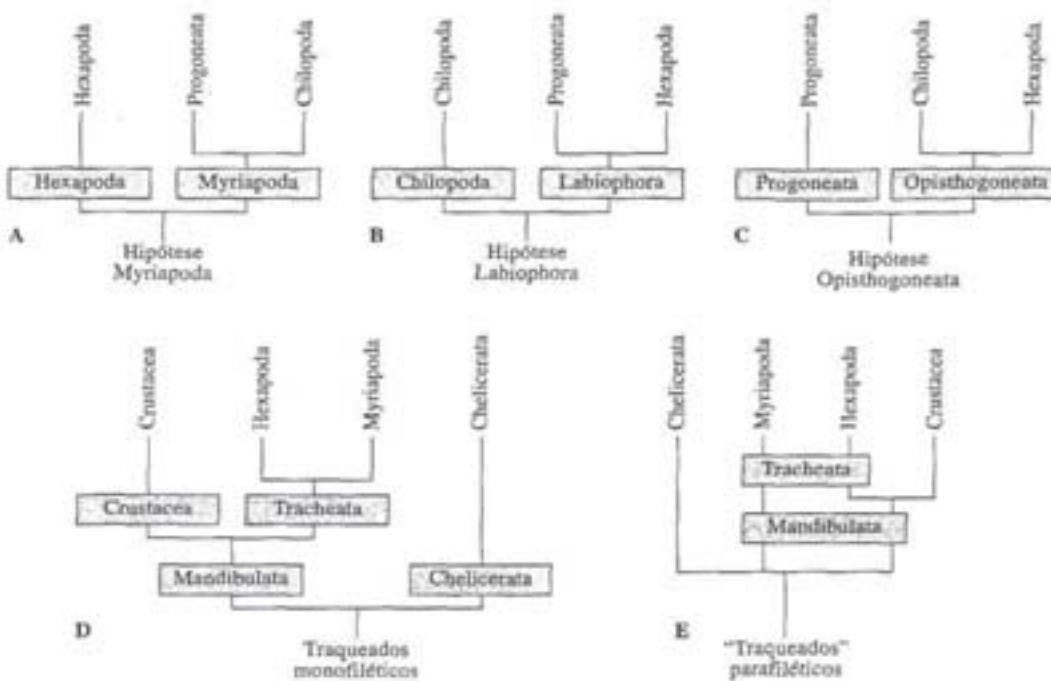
Hexapoda
Progoneata
Chilopoda
Hexapoda
Myriapoda
A
Hipótese Myriapoda

Chilopoda
Progoneata
Hexapoda
Chilopoda
Labiophora
B
Hipótese Labiophora

Progoneata
Chilopoda
Hexapoda
Progoneata
Opisthogoneata
C
Hipótese Opisthogoneata

Crustacea
Hexapoda
Myriapoda
Chelicerata
Crustacea
Tracheata
Mandibulata
Chelicerata
D
Traqueados monofiléticos

Chelicerata
Myriapoda
Hexapoda
Crustacea
Tracheata
Mandibulata
E
"Traqueados" parafiléticos